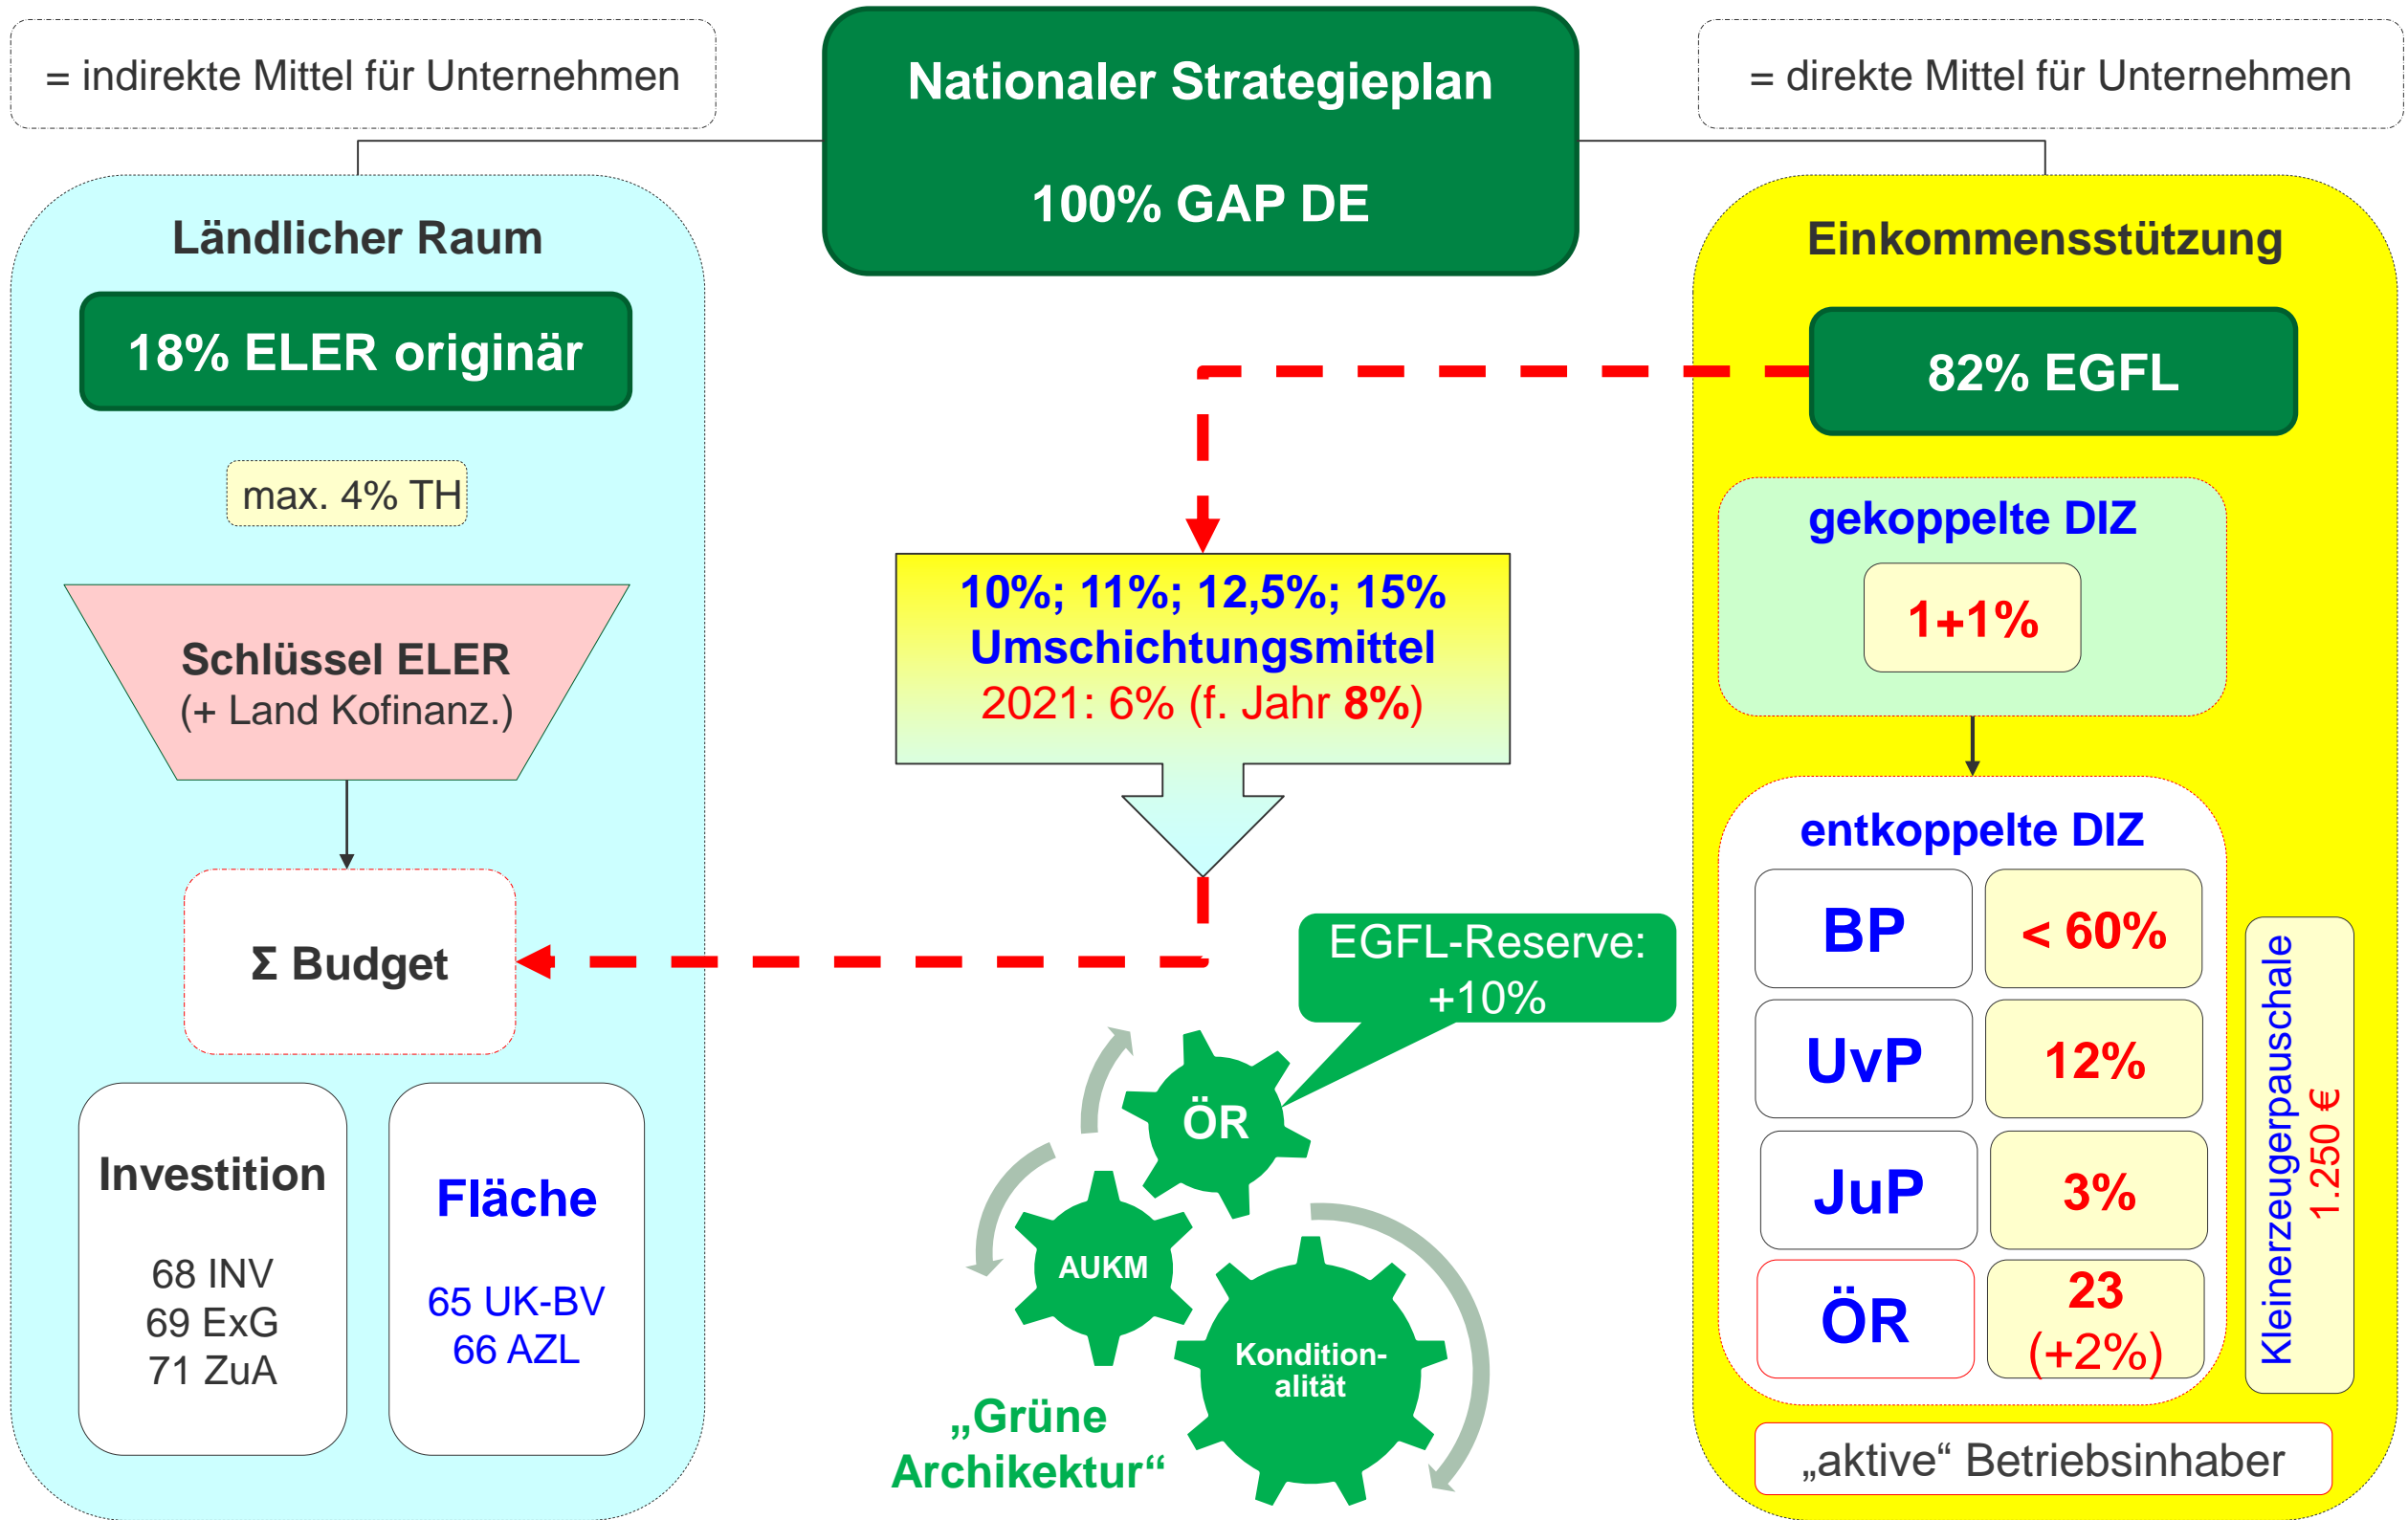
= indirekte Mittel für Unternehmen

Nationaler Strategieplan

100% GAP DE

= direkte Mittel für Unternehmen

Ländlicher Raum

18% ELER originär

max. 4% TH

Schlüssel ELER
(+ Land Kofinanz.)

Σ Budget

Investition

68 INV
69 ExG
71 ZuA

Fläche

65 UK-BV
66 AZL

10%; 11%; 12,5%; 15%
Umschichtungsmittel
2021: 6% (f. Jahr 8%)

EGFL-Reserve: +10%

ÖR

AUKM

Kondition-alität

„Grüne Archikektur“

Einkommensstützung

82% EGFL

gekoppelte DIZ

1+1%

entkoppelte DIZ

| BP | < 60% |
|---|---|
| UvP | 12% |
| JuP | 3% |
| ÖR | 23 (+2%) |

Kleinerzeugerpauschale
1.250 €

„aktive“ Betriebsinhaber